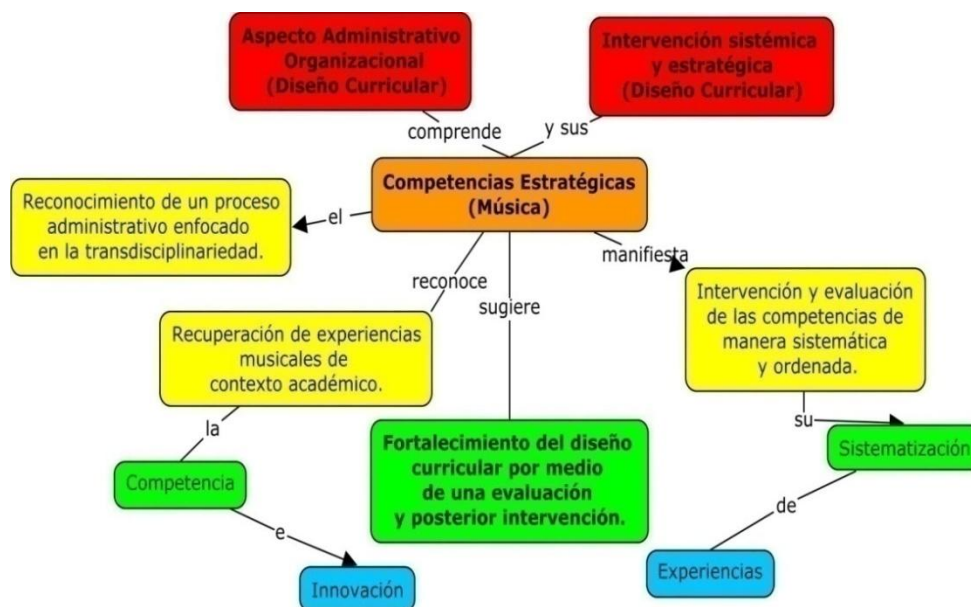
Aspecto Administrativo Organizacional (Diseño Curricular)

Intervención sistémica y estratégica (Diseño Curricular)

comprende

y sus

Competencias Estratégicas (Música)

el

Reconocimiento de un proceso administrativo enfocado en la transdisciplinariedad.

manifiesta

reconoce

sugiere

Intervención y evaluación de las competencias de manera sistemática y ordenada.

Recuperación de experiencias musicales de contexto académico.

su

Sistematización

la

Fortalecimiento del diseño curricular por medio de una evaluación y posterior intervención.

Competencia

de

e

Innovación

Experiencias